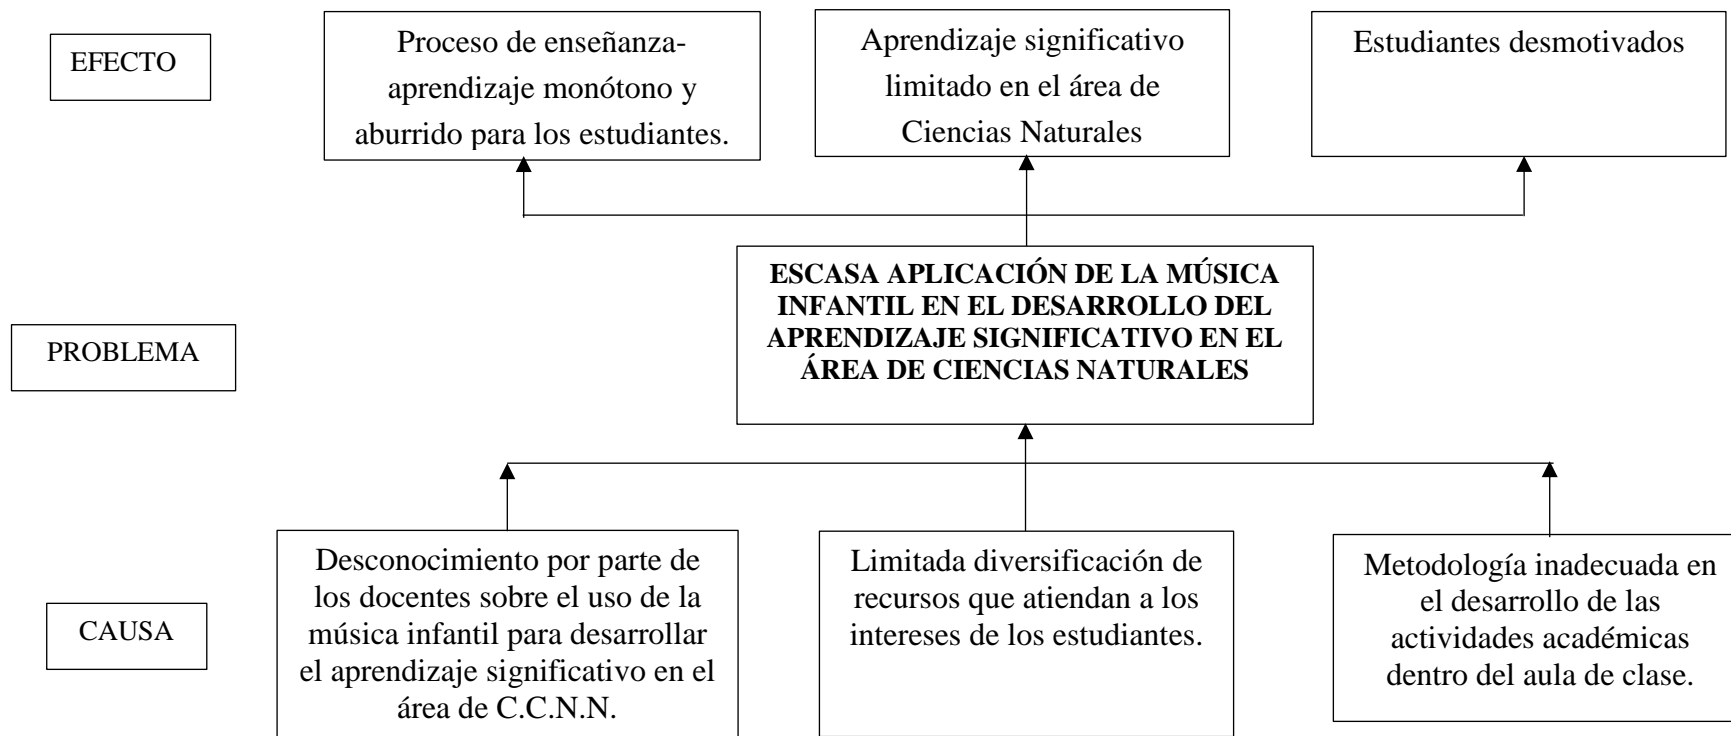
EFECTO

Proceso de enseñanza-aprendizaje monótono y aburrido para los estudiantes.

Aprendizaje significativo limitado en el área de Ciencias Naturales

Estudiantes desmotivados

PROBLEMA

ESCASA APLICACIÓN DE LA MÚSICA INFANTIL EN EL DESARROLLO DEL APRENDIZAJE SIGNIFICATIVO EN EL ÁREA DE CIENCIAS NATURALES

CAUSA

Desconocimiento por parte de los docentes sobre el uso de la música infantil para desarrollar el aprendizaje significativo en el área de C.C.N.N.

Limitada diversificación de recursos que atiendan a los intereses de los estudiantes.

Metodología inadecuada en el desarrollo de las actividades académicas dentro del aula de clase.